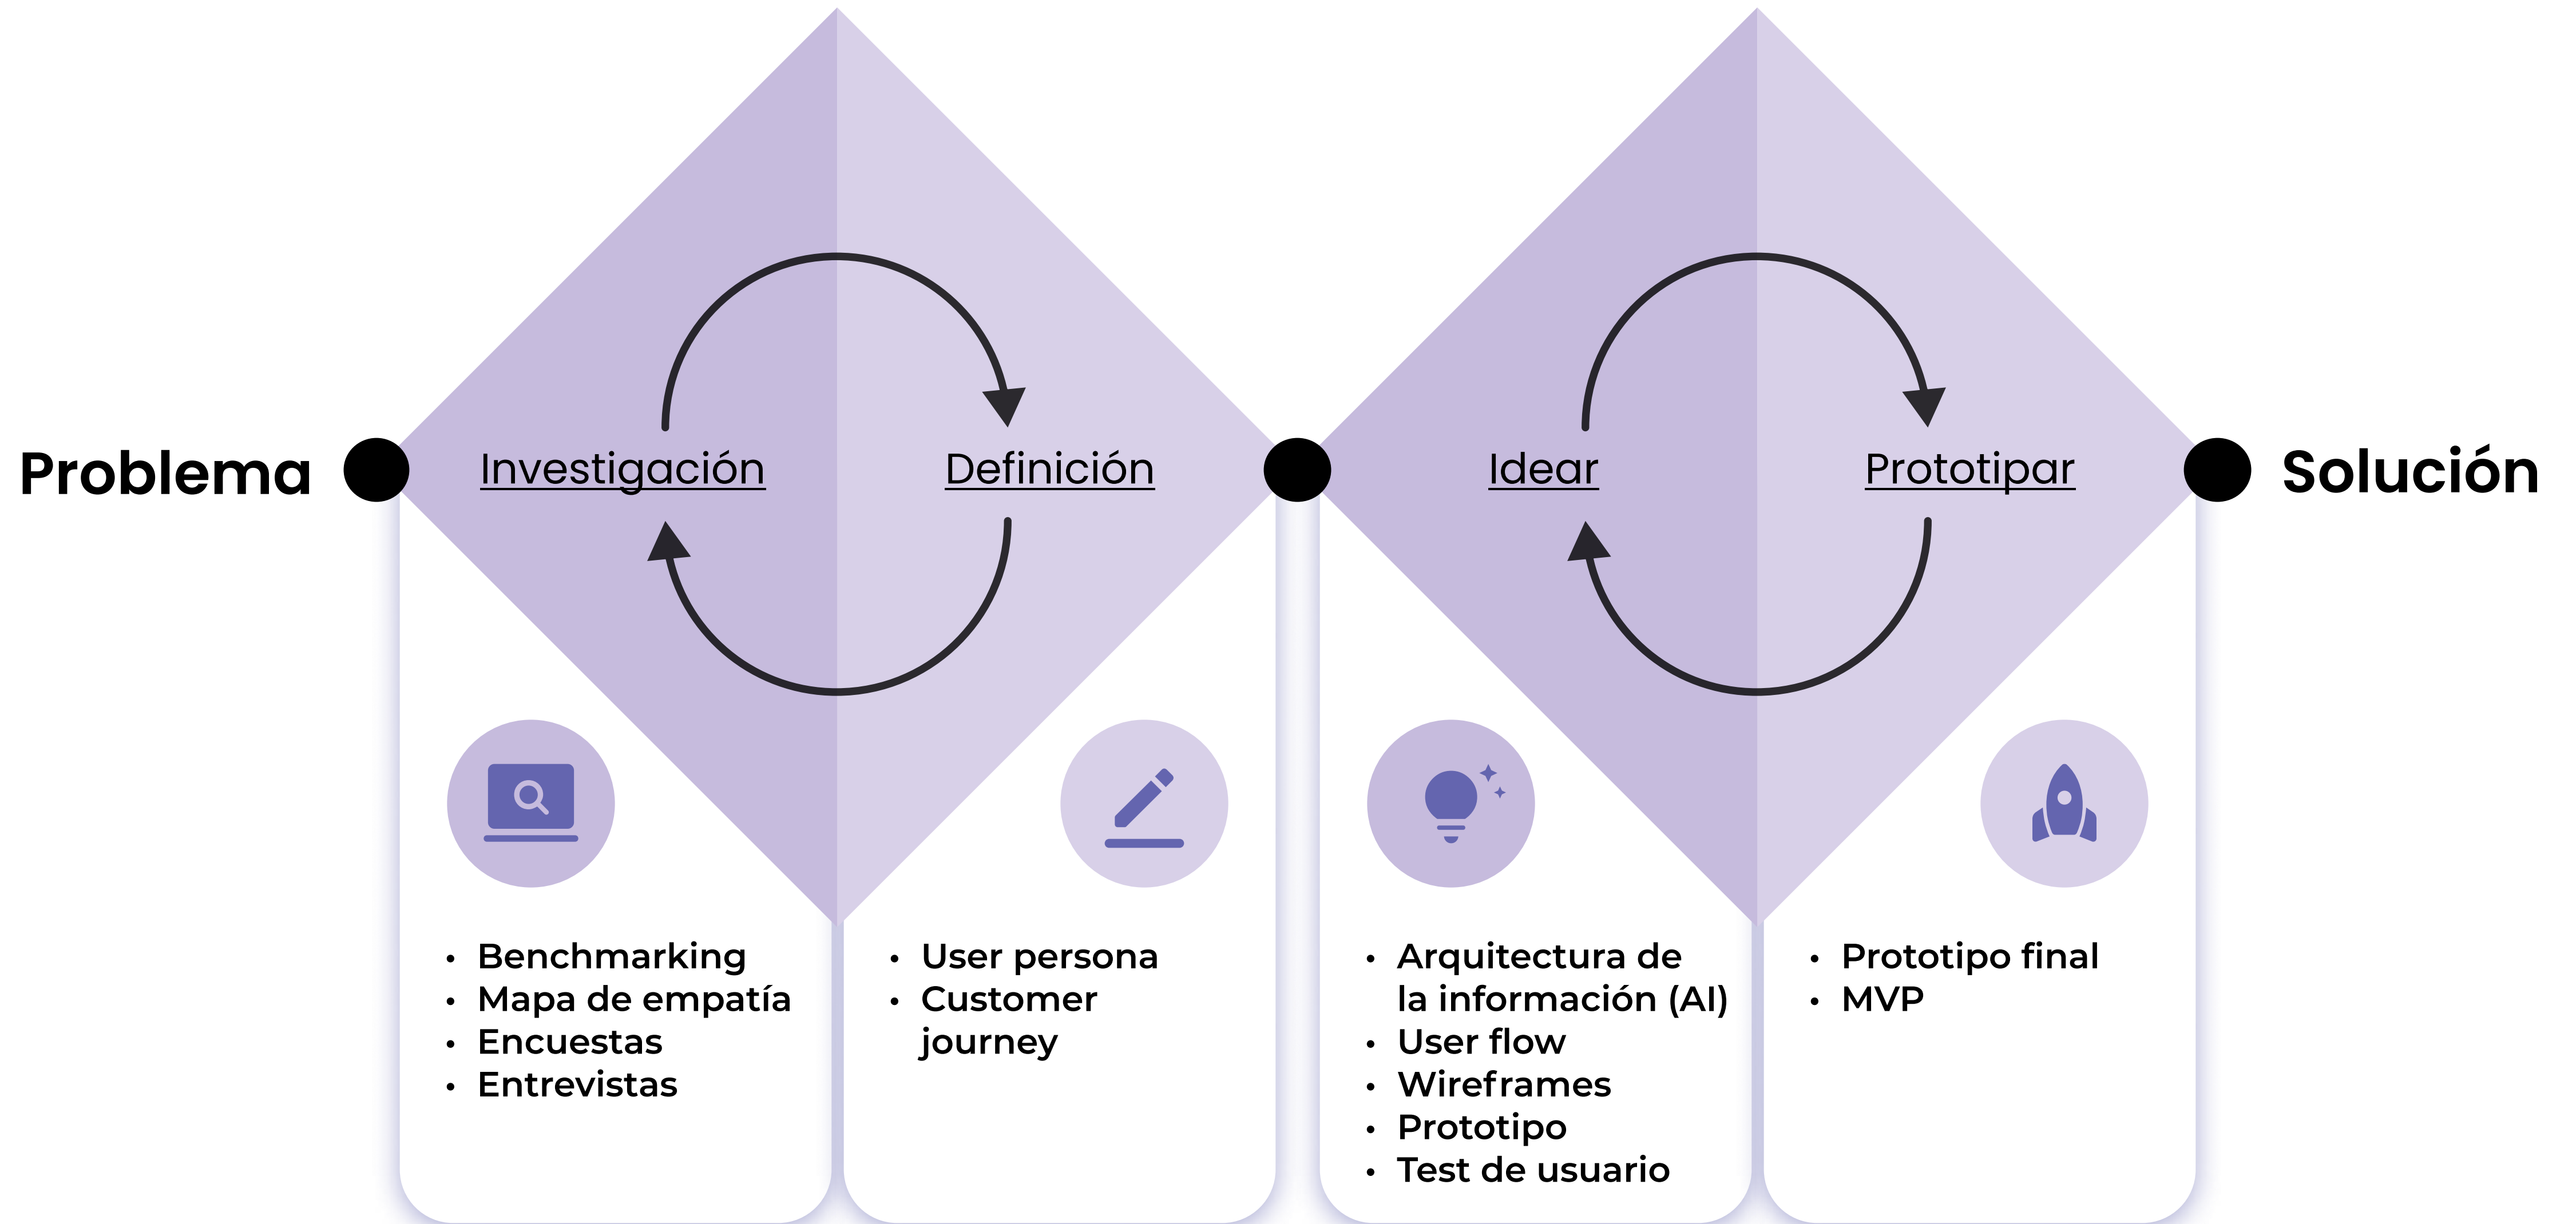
Problema

Investigación

Definición

Idear

Prototipar

Solución

- Benchmarking
- Mapa de empatía
- Encuestas
- Entrevistas

- User persona
- Customer journey

- Arquitectura de la información (AI)
- User flow
- Wireframes
- Prototipo
- Test de usuario

- Prototipo final
- MVP